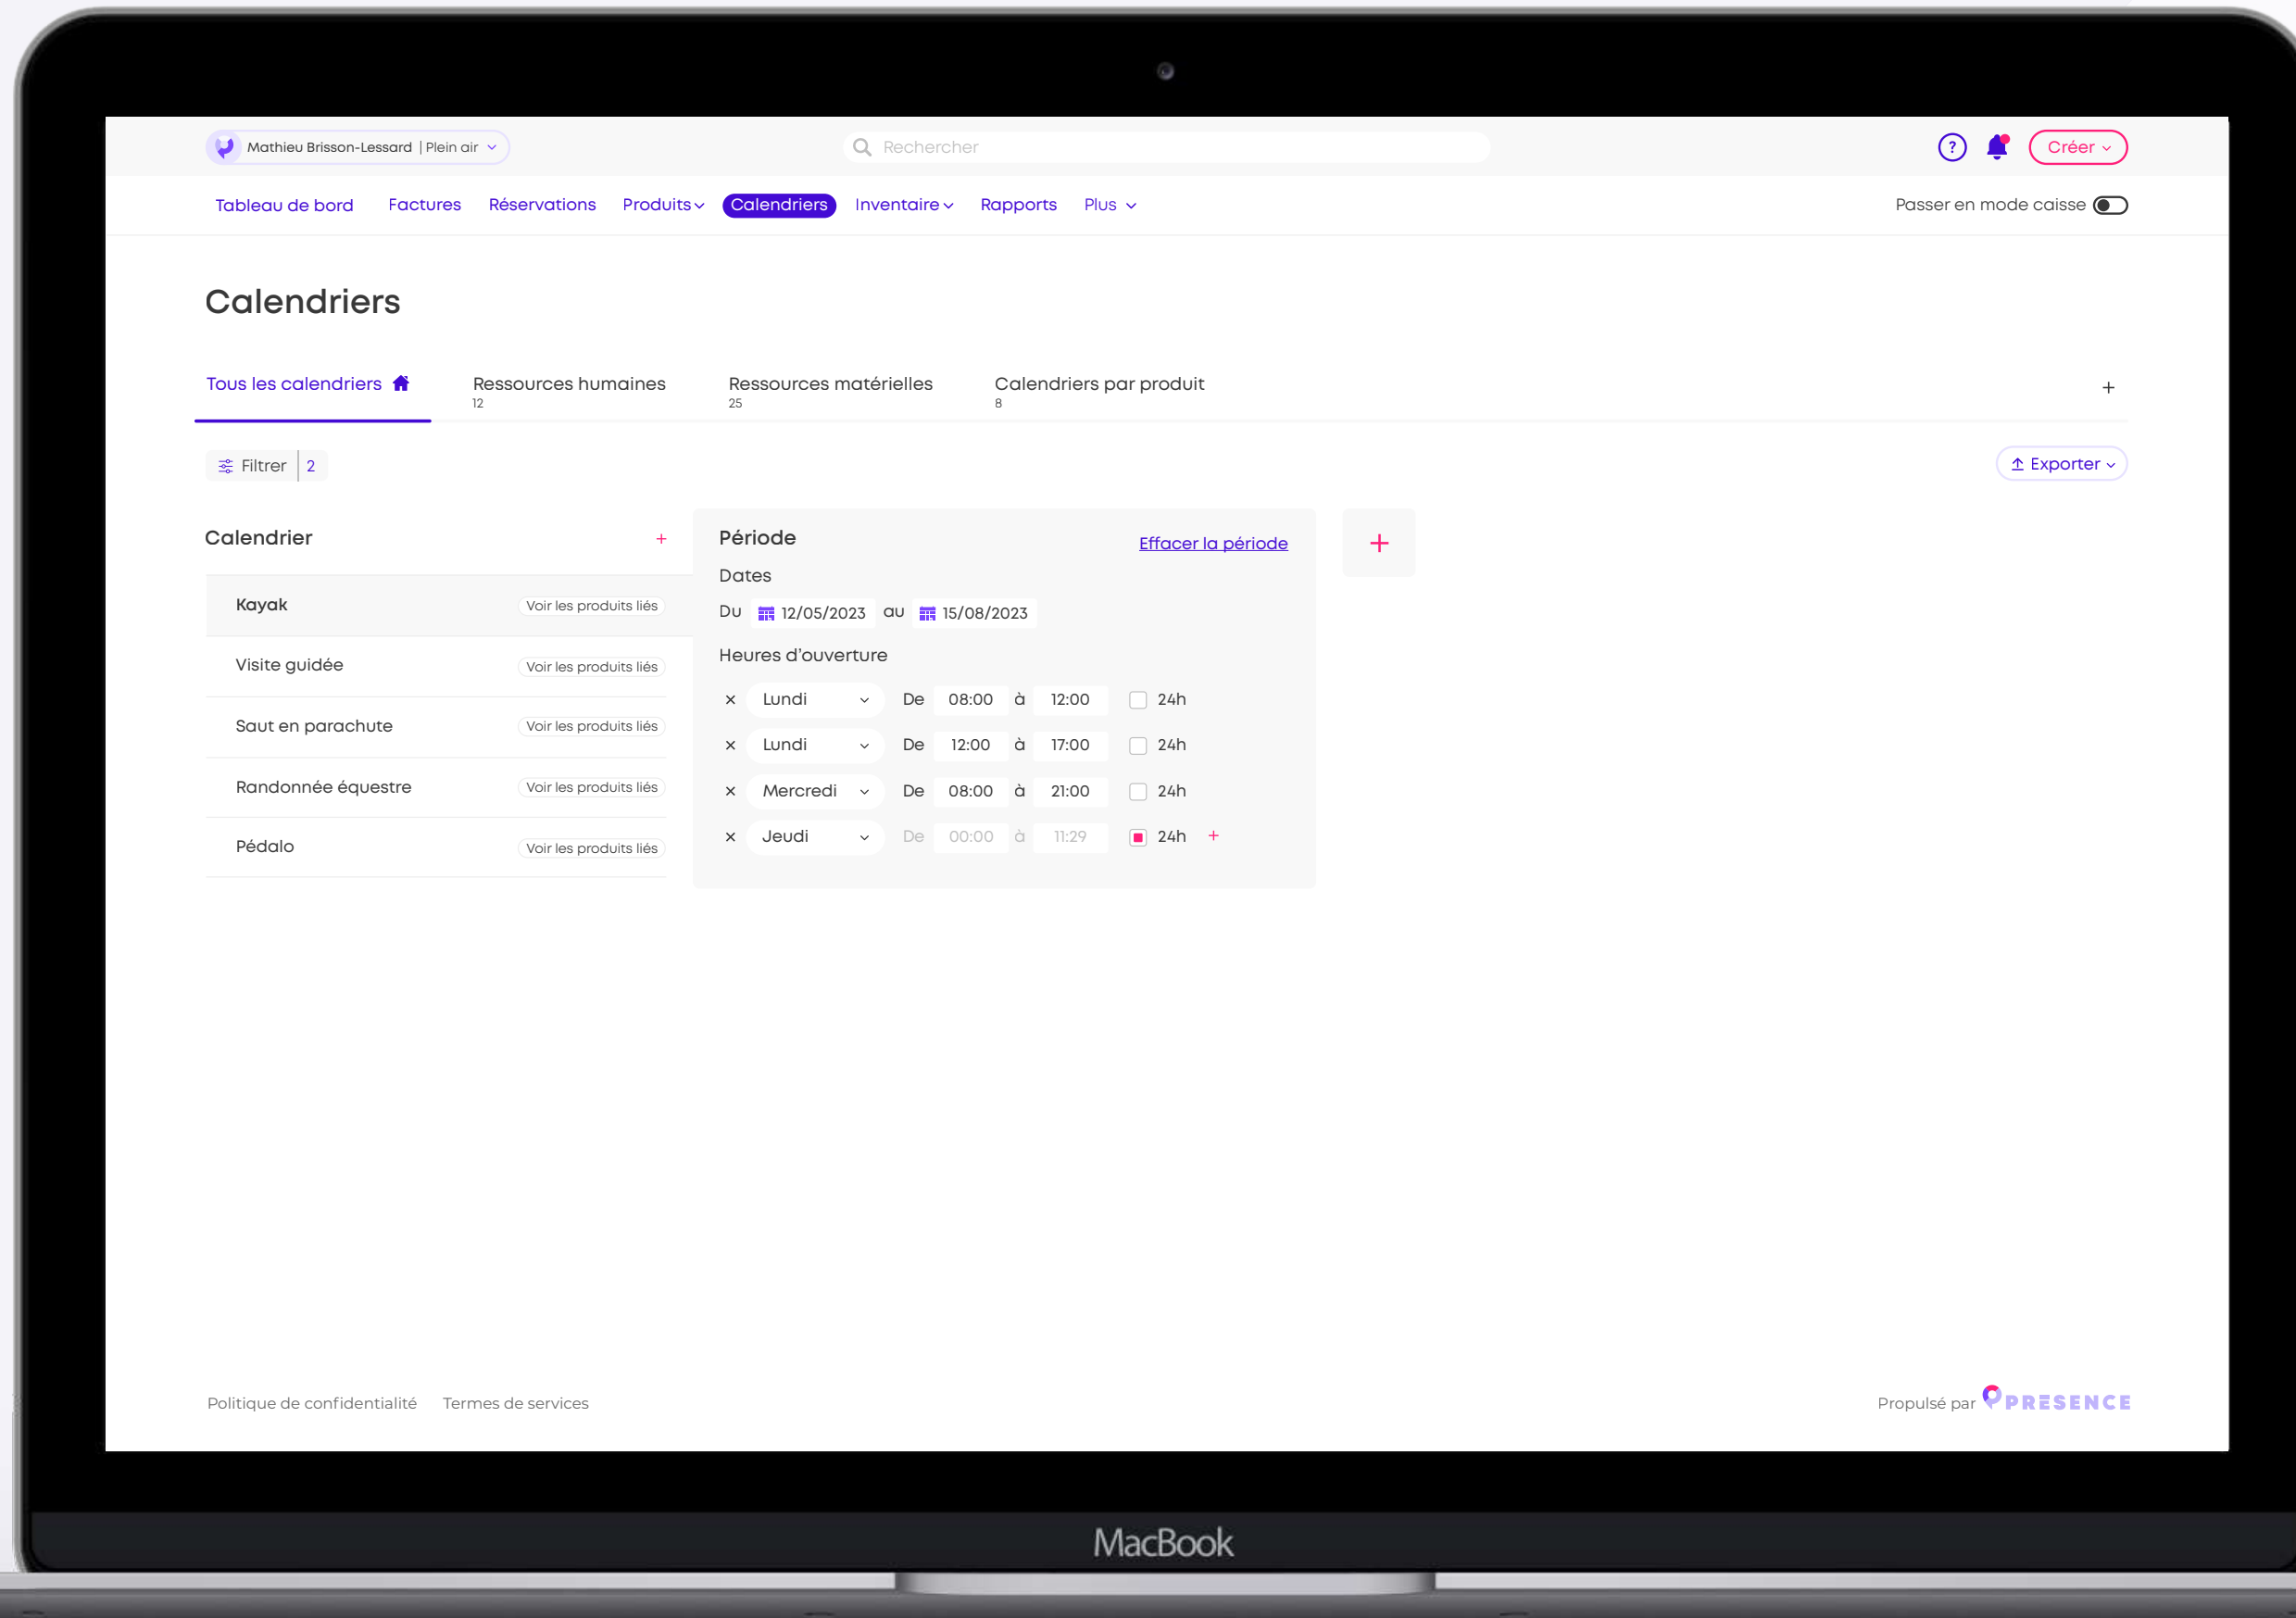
Mathieu Brisson-Lessard | Plein air

Rechercher

?

Créer

Tableau de bord Factures Réservations Produits Calendriers Inventaire Rapports Plus

Passer en mode caisse

Calendriers

Tous les calendriers

Ressources humaines
12

Ressources matérielles
25

Calendriers par produit
8

+

Filtrer 2

Exporter

Calendrier +

Kayak Voir les produits liés

Visite guidée Voir les produits liés

Saut en parachute Voir les produits liés

Randonnée équestre Voir les produits liés

Pédalo Voir les produits liés

Période

Effacer la période

Dates

Du 12/05/2023 au 15/08/2023

Heures d'ouverture

| | | | | | | |
|---|---|---|---|---|---|---|
| × | Lundi | De | 08:00 | à | 12:00 | 24h |
| × | Lundi | De | 12:00 | à | 17:00 | 24h |
| × | Mercredi | De | 08:00 | à | 21:00 | 24h |
| × | Jeudi | De | 00:00 | à | 11:29 | 24h + |

+

Politique de confidentialité Termes de services

Propulsé par PRESENCE

MacBook